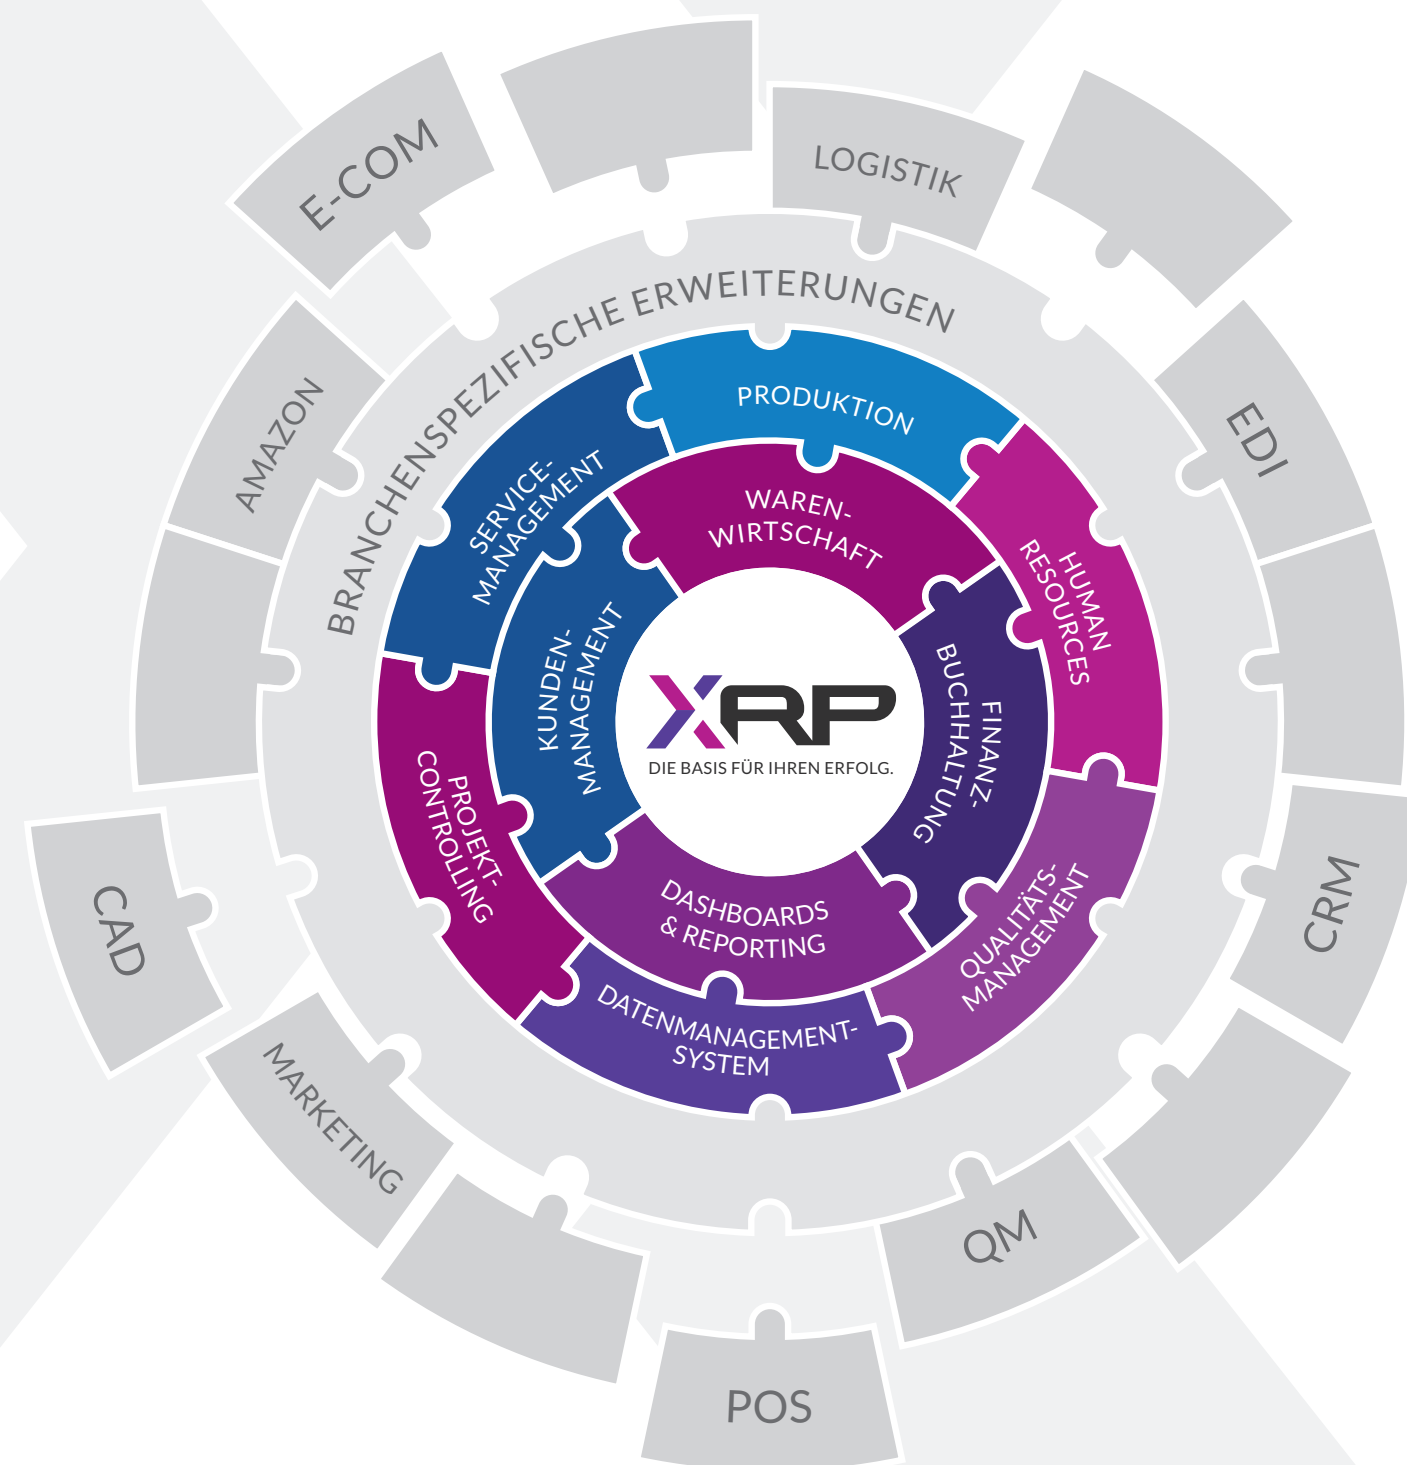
XRP
DIE BASIS FÜR IHREN ERFOLG.

WAREN-WIRTSCHAFT

FINANZ-BUCHHALTUNG

DASHBOARDS & REPORTING

KUNDEN-MANAGEMENT

PRODUKTION

HUMAN RESOURCES

QUALITÄTS-MANAGEMENT

DATENMANAGEMENT-SYSTEM

PROJEKT-CONTROLLING

SERVICE-MANAGEMENT

BRANCHENSPEZIFISCHE ERWEITERUNGEN

E-COM

LOGISTIK

EDI

CRM

QM

POS

MARKETING

CAD

AMAZON